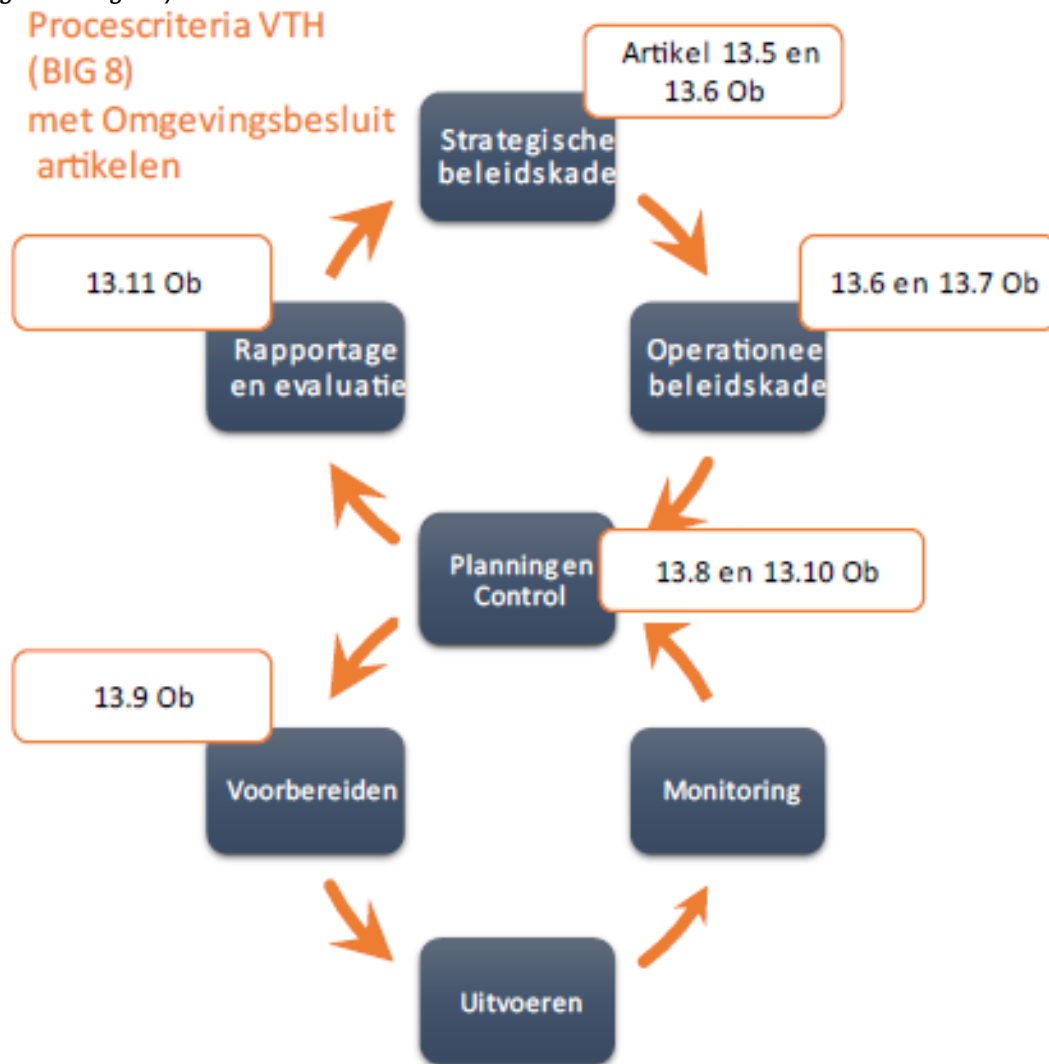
Procescriteria VTH (BIG 8) met Omgevingsbesluit artikelen

Artikel 13.5 en 13.6 Ob

Strategische beleidskade

13.6 en 13.7 Ob

Operationee beleidskade

13.8 en 13.10 Ob

Planning en Control

Monitoring

Uitvoeren

Voorbereiden

13.9 Ob

Rapportage en evaluatie

13.11 Ob